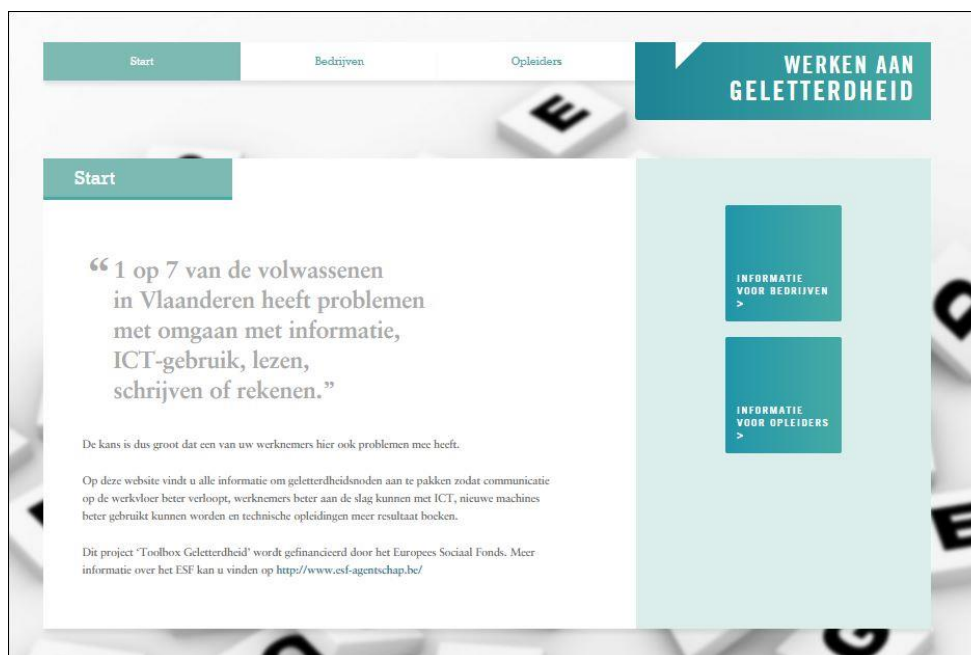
Start
Bedrijven
Opleiders

WERKEN AAN GELETTERDHEID

Start

“1 op 7 van de volwassenen in Vlaanderen heeft problemen met omgaan met informatie, ICT-gebruik, lezen, schrijven of rekenen.”

De kans is dus groot dat een van uw werknemers hier ook problemen mee heeft.

Op deze website vindt u alle informatie om geletterdheidsnoden aan te pakken zodat communicatie op de werkvloer beter verloopt, werknemers beter aan de slag kunnen met ICT, nieuwe machines beter gebruikt kunnen worden en technische opleidingen meer resultaat boeken.

Dit project ‘Toolbox Geletterdheid’ wordt gefinancieerd door het Europees Sociaal Fonds. Meer informatie over het ESF kan u vinden op http://www.esf-agentschap.be/

INFORMATIE VOOR BEDRIJVEN >

INFORMATIE VOOR OPLEIDERS >